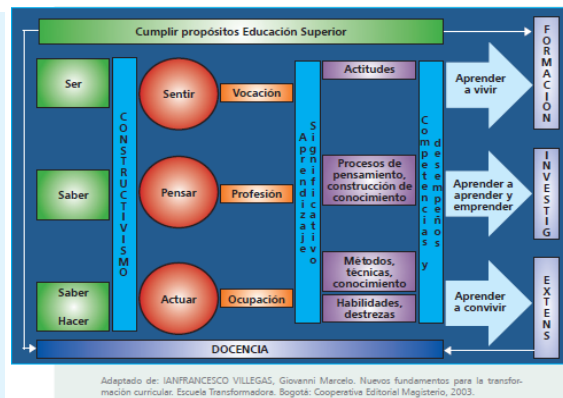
Cumplir propósitos Educación Superior

Ser

Saber

Saber
Hacer

CONSTRUCTIVISMO

Sentir

Pensar

Actuar

Vocación

Profesión

Ocupación

Aprendizaje Significativo

Actitudes

Procesos de pensamiento, construcción de conocimiento

Métodos, técnicas, conocimiento

Habilidades, destrezas

Competencias y desempeños

Aprender a vivir

Aprender a aprender y emprender

Aprender a convivir

FORMACIÓN

INVESTIG

EXTENS

DOCENCIA

Adaptado de: IANFRANCESCO VILLEGAS, Giovanni Marcelo. Nuevos fundamentos para la transformación curricular. Escuela Transformadora. Bogotá: Cooperativa Editorial Magisterio, 2003.